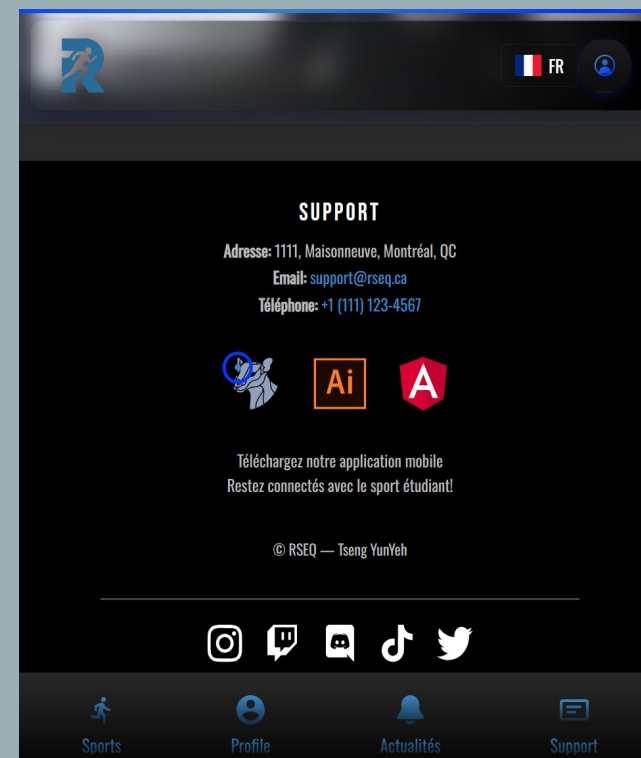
R

FR

SUPPORT

Adresse: 1111, Maisonneuve, Montréal, QC
Email: support@rseq.ca
Téléphone: +1 (111) 123-4567

Ai

Téléchargez notre application mobile
Restez connectés avec le sport étudiant!

© RSEQ — Tseng YunYeh

Sports
Profile
Actualités
Support